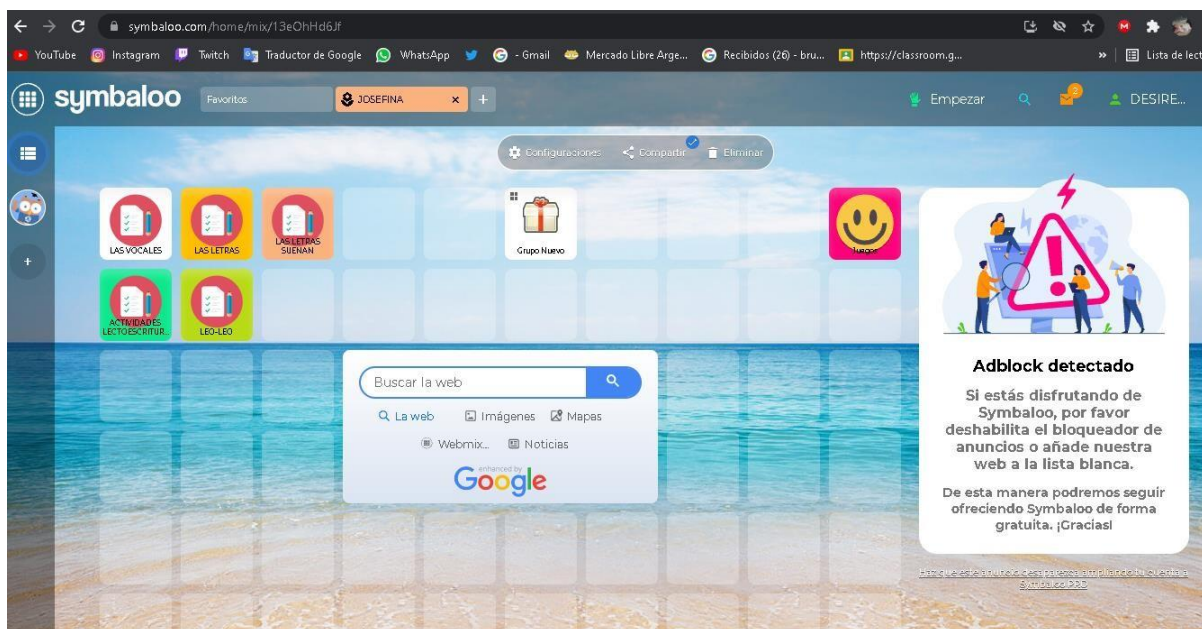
symbaloo.com/home/mix/13eOhHd6Jf

YouTube Instagram Twitch Traductor de Google WhatsApp - Gmail Mercado Libre Arge... Recibidos (26) - bru... https://classroom.g... » Lista de lect

symbaloo Favoritos JOSEFINA × +

Empezar DESIRE...

Configuraciones Compartir Eliminar

LAS VOCALES
LAS LETRAS
LAS LETRAS SUENAN
Grupo Nuevo
Juegos
ACTIVIDADES LECTOESCRITUR...
LEO-LEO

Buscar la web
La web Imágenes Mapas
Webmix... Noticias
enhanced by Google

Adblock detectado

Si estás disfrutando de Symbaloo, por favor deshabilita el bloqueador de anuncios o añade nuestra web a la lista blanca.

De esta manera podremos seguir ofreciendo Symbaloo de forma gratuita. ¡Gracias!

Haz que este anuncio desaparezca ampliando tu cuenta a Symbaloo PRO